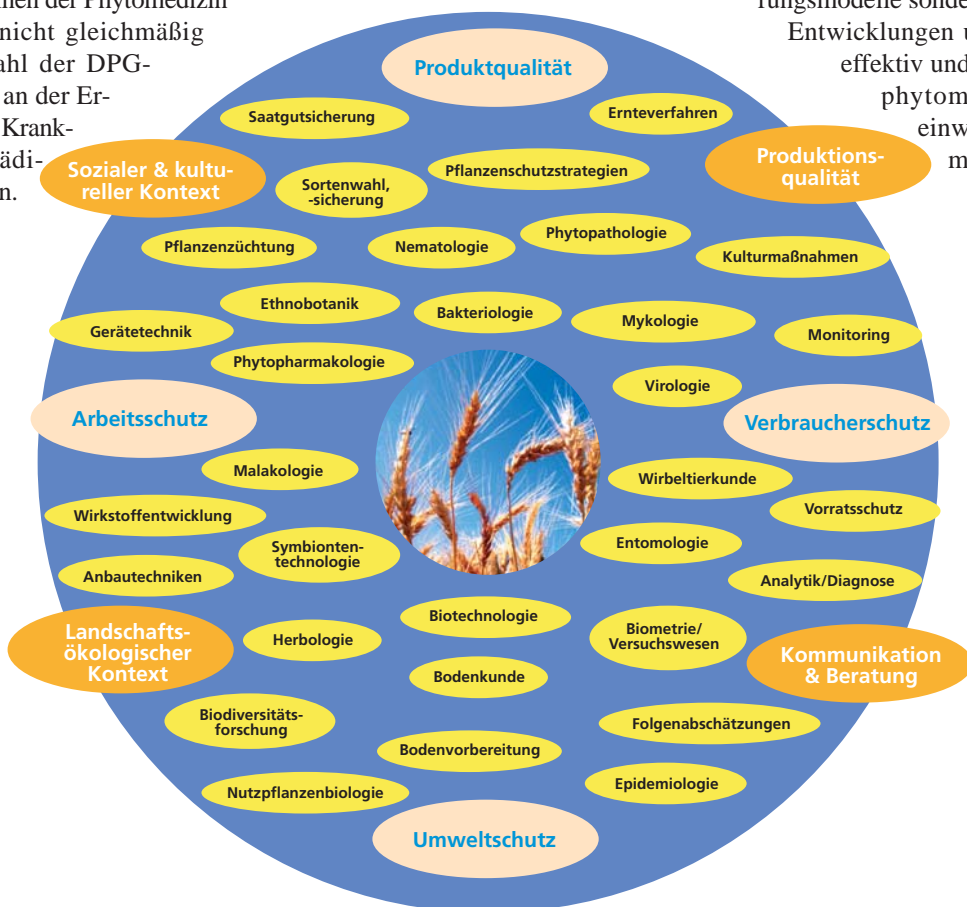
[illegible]nen der Phytomedizin nicht gleichmäßig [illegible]ahl der DPG- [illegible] an der Er- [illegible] Krank- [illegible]ädi- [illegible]n.

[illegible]rungsmodelle sonde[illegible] Entwicklungen u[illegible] effektiv und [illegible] phytom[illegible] einw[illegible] m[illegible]

Produktqualität

Saatgutsicherung

Ernteverfahren

Sozialer & kultureller Kontext

Sortenwahl, -sicherung

Pflanzenschutzstrategien

Produktionsqualität

Pflanzenzüchtung

Nematologie

Phytopathologie

Kulturmaßnahmen

Ethnobotanik

Gerätetechnik

Bakteriologie

Mykologie

Monitoring

Phytopharmakologie

Virologie

Arbeitsschutz

Verbraucherschutz

Malakologie

Wirbeltierkunde

Wirkstoffentwicklung

Vorratsschutz

Symbiontentechnologie

Entomologie

Anbautechniken

Analytik/Diagnose

Biotechnologie

Landschaftsökologischer Kontext

Herbologie

Biometrie/ Versuchswesen

Kommunikation & Beratung

Bodenkunde

Biodiversitätsforschung

Folgenabschätzungen

Bodenvorbereitung

Epidemiologie

Nutzpflanzenbiologie

Umweltschutz